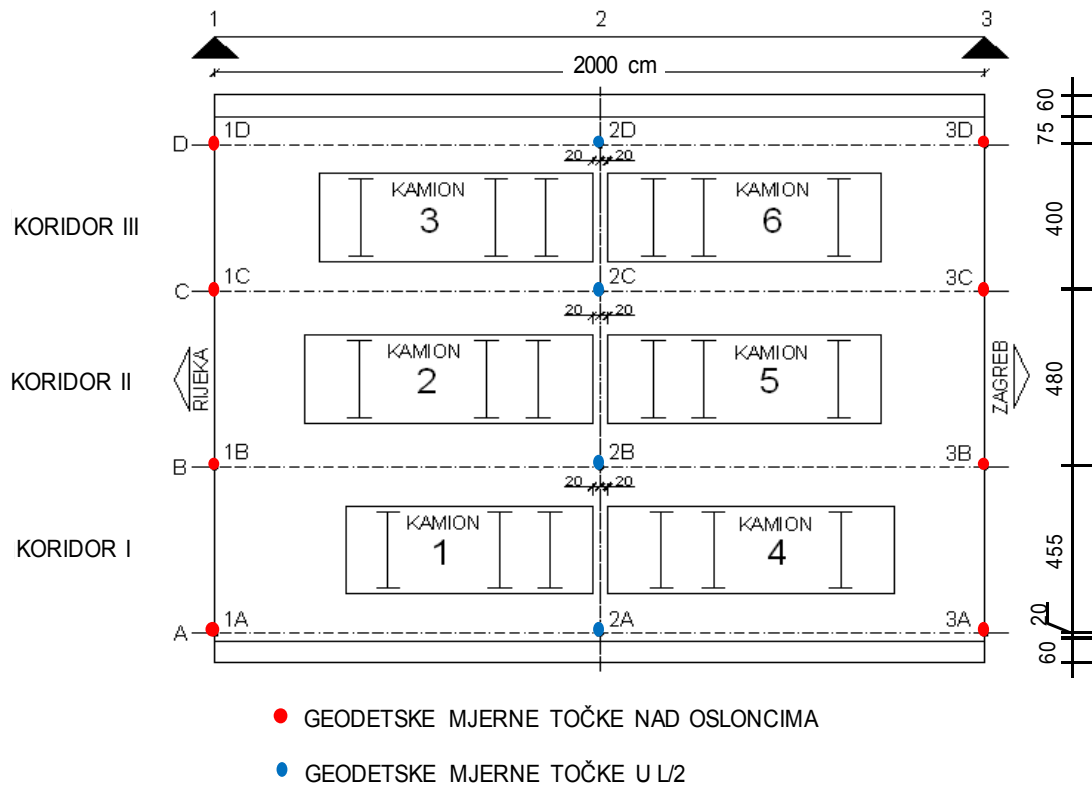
1
2
3
2000 cm

D 1D 2D 3D
20 20
KAMION 3
KAMION 6
KORIDOR III

C 1C 2C 3C
20 20
KAMION 2
KAMION 5
KORIDOR II
RIJEKA
ZAGREB

B 1B 2B 3B
20 20
KAMION 1
KAMION 4
KORIDOR I

A 1A 2A 3A

60
75
400
480
455
20
60

GEODETSKE MJERNE TOČKE NAD OSLONCIMA

GEODETSKE MJERNE TOČKE U L/2